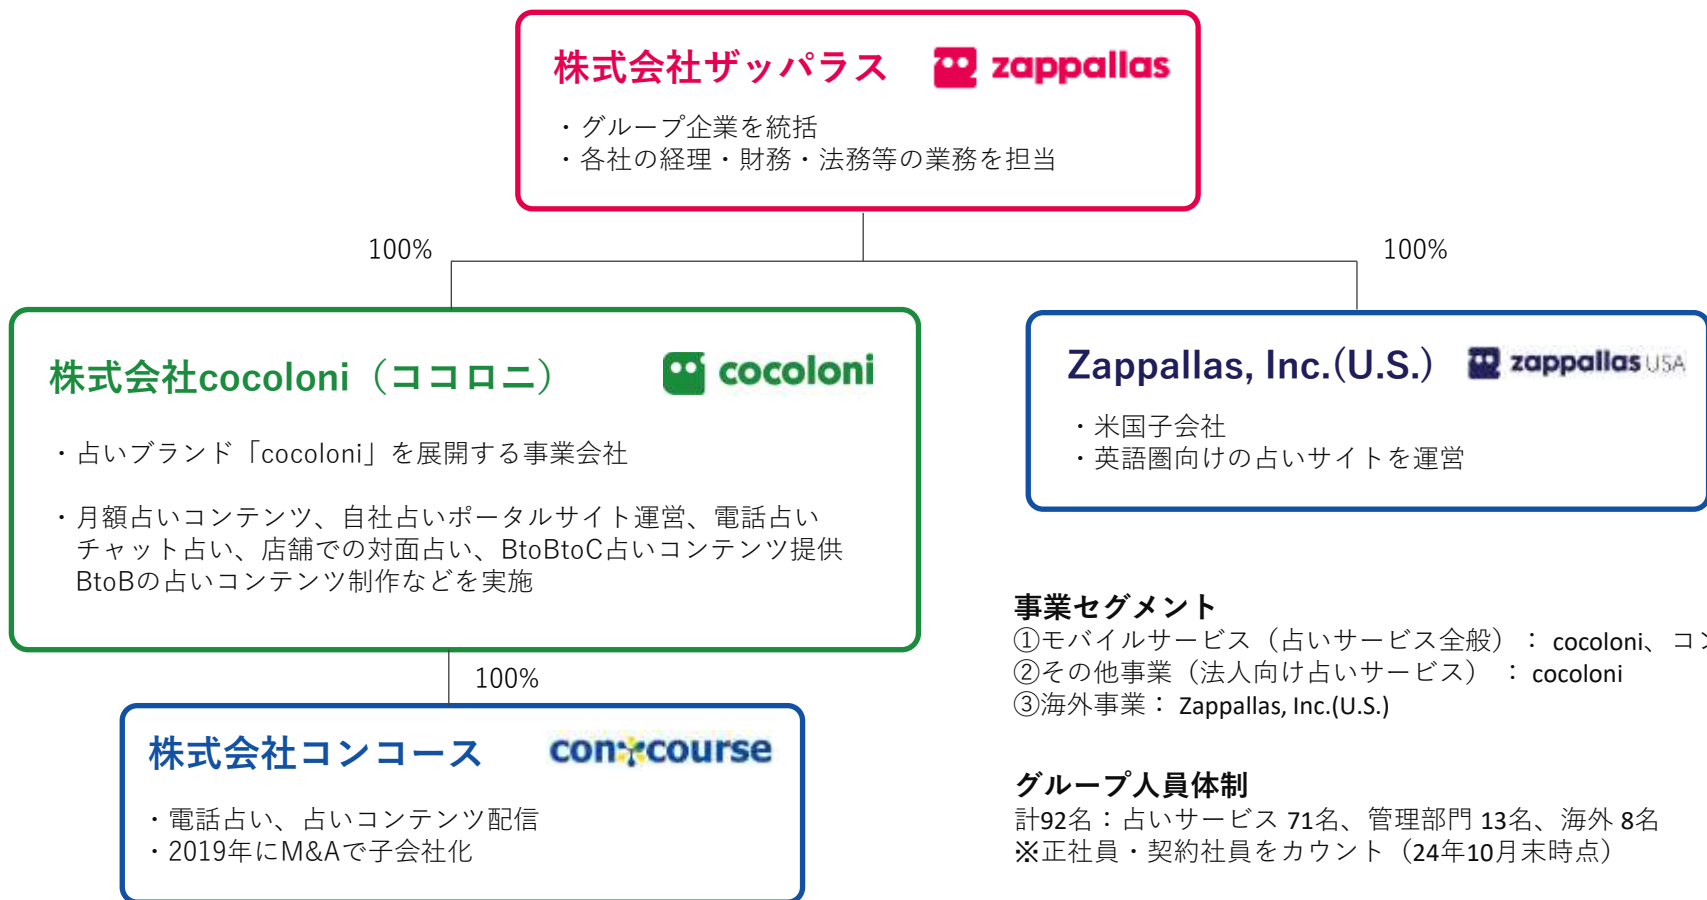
株式会社ザッパラス zappallas

・グループ企業を統括
・各社の経理・財務・法務等の業務を担当

100%

100%

株式会社cocoloni（ココロニ） cocoloni

・占いブランド「cocoloni」を展開する事業会社

・月額占いコンテンツ、自社占いポータルサイト運営、電話占いチャット占い、店舗での対面占い、BtoBtoC占いコンテンツ提供BtoBの占いコンテンツ制作などを実施

Zappallas, Inc.(U.S.) zappallas USA

・米国子会社
・英語圏向けの占いサイトを運営

100%

株式会社コンコース concourse

・電話占い、占いコンテンツ配信
・2019年にM&Aで子会社化

事業セグメント
①モバイルサービス（占いサービス全般）： cocoloni、コ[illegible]
②その他事業（法人向け占いサービス）： cocoloni
③海外事業： Zappallas, Inc.(U.S.)

グループ人員体制
計92名：占いサービス 71名、管理部門 13名、海外 8名
※正社員・契約社員をカウント（24年10月末時点）